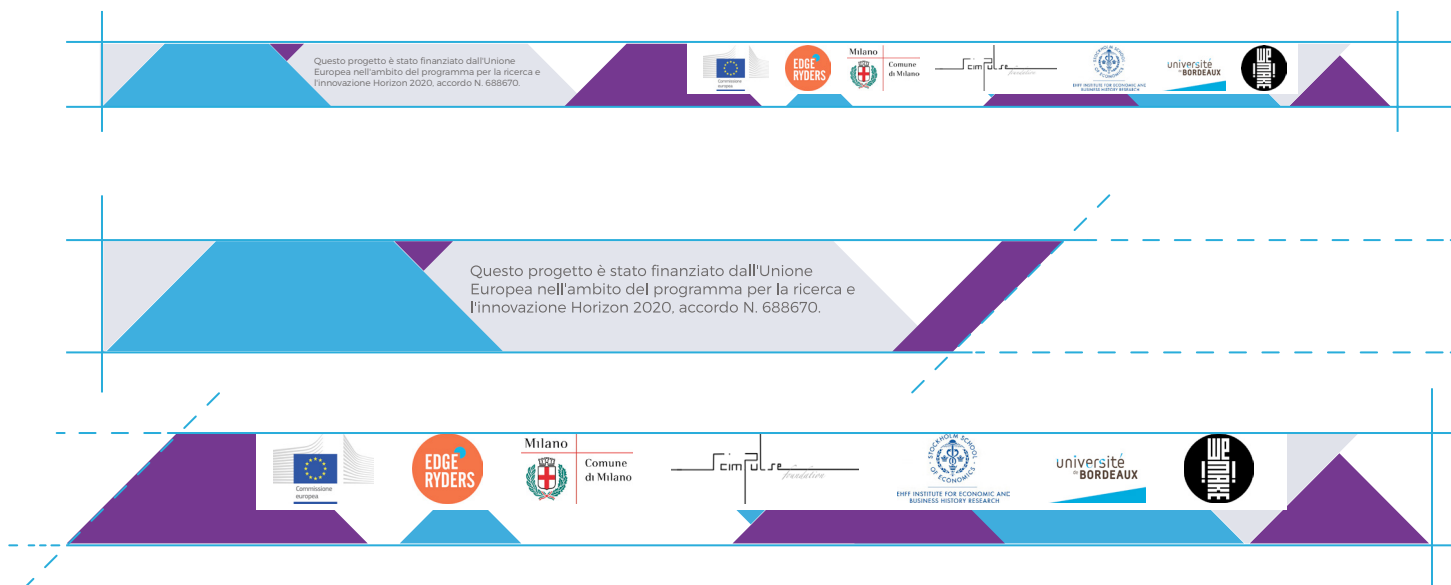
Questo progetto è stato finanziato dall'Unione Europea nell'ambito del programma per la ricerca e l'innovazione Horizon 2020, accordo N. 688670.

Commissione europea

EDGE RYDERS

Milano

Comune di Milano

Scimpulse foundation

STOCKHOLM SCHOOL OF ECONOMICS

EHFF INSTITUTE FOR ECONOMIC ANC BUSINESS HISTORY RESEARCH

université de BORDEAUX

WE MAKE

Questo progetto è stato finanziato dall'Unione Europea nell'ambito del programma per la ricerca e l'innovazione Horizon 2020, accordo N. 688670.

Commissione europea

EDGE RYDERS

Milano

Comune di Milano

Scimpulse foundation

STOCKHOLM SCHOOL OF ECONOMICS

EHFF INSTITUTE FOR ECONOMIC ANC BUSINESS HISTORY RESEARCH

université de BORDEAUX

WE MAKE